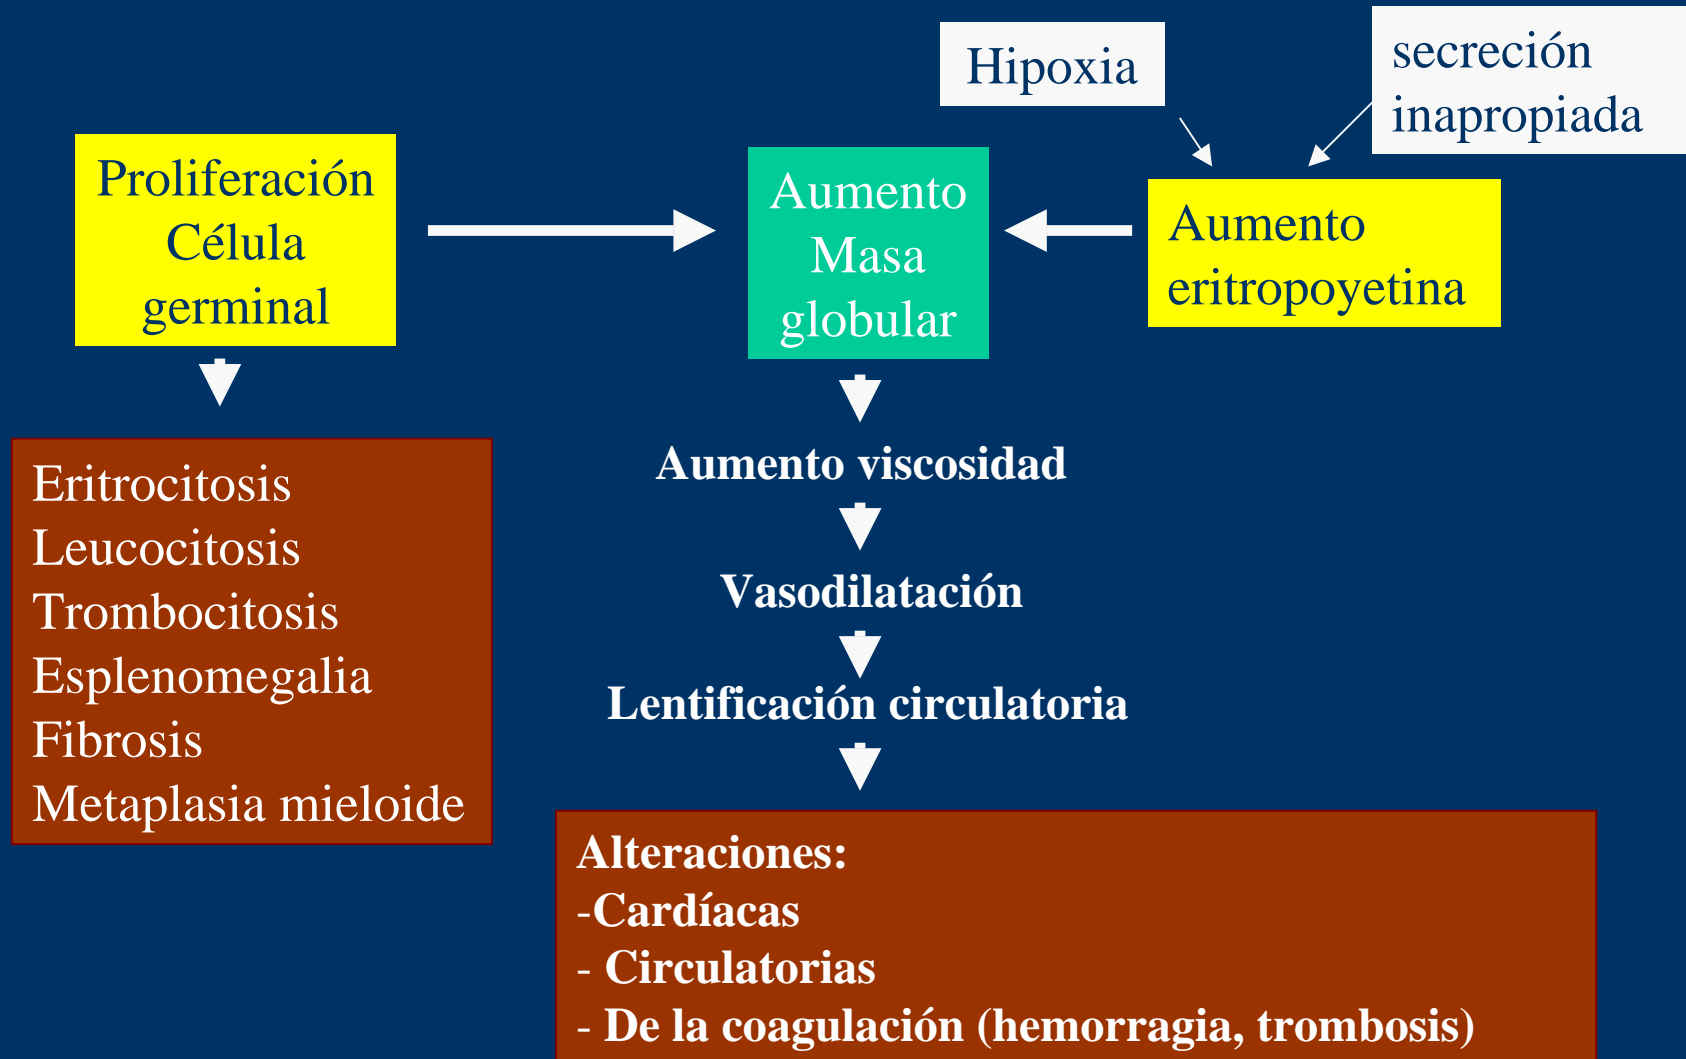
Hipoxia

secreción inapropiada

Proliferación Célula germinal

Aumento Masa globular

Aumento eritropoyetina

Eritrocitosis
Leucocitosis
Trombocitosis
Esplenomegalia
Fibrosis
Metaplasia mieloide

Aumento viscosidad

Vasodilatación

Lentificación circulatoria

Alteraciones:
-Cardíacas
- Circulatorias
- De la coagulación (hemorragia, trombosis)